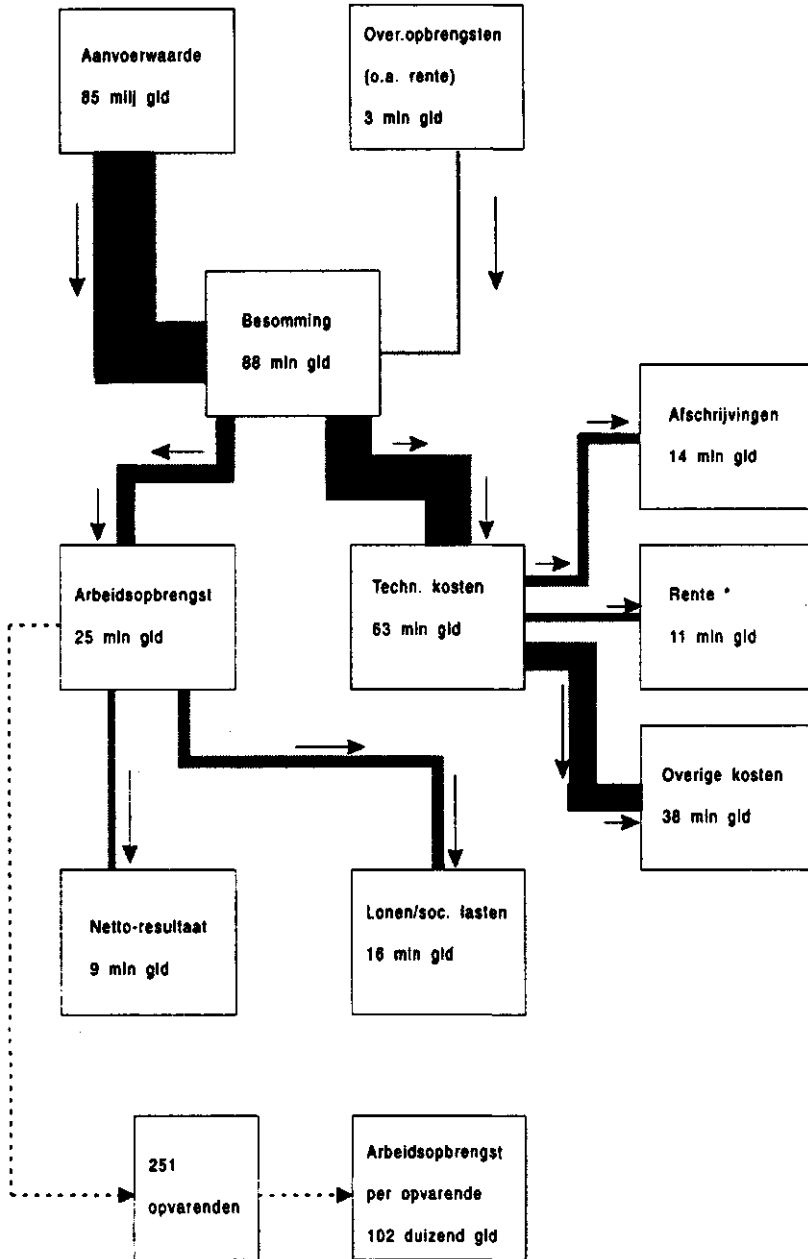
Aanvoerwaarde
85 milj gld

Over.opbrengsten
(o.a. rente)
3 mln gld

Besomming
88 mln gld

Afschrijvingen
14 mln gld

Arbeidsopbrengst
25 mln gld

Techn. kosten
63 mln gld

Rente *
11 mln gld

Overige kosten
38 mln gld

Netto-resultaat
9 mln gld

Lonen/soc. lasten
16 mln gld

251
opvarenden

Arbeidsopbrengst
per opvarende
102 duizend gld